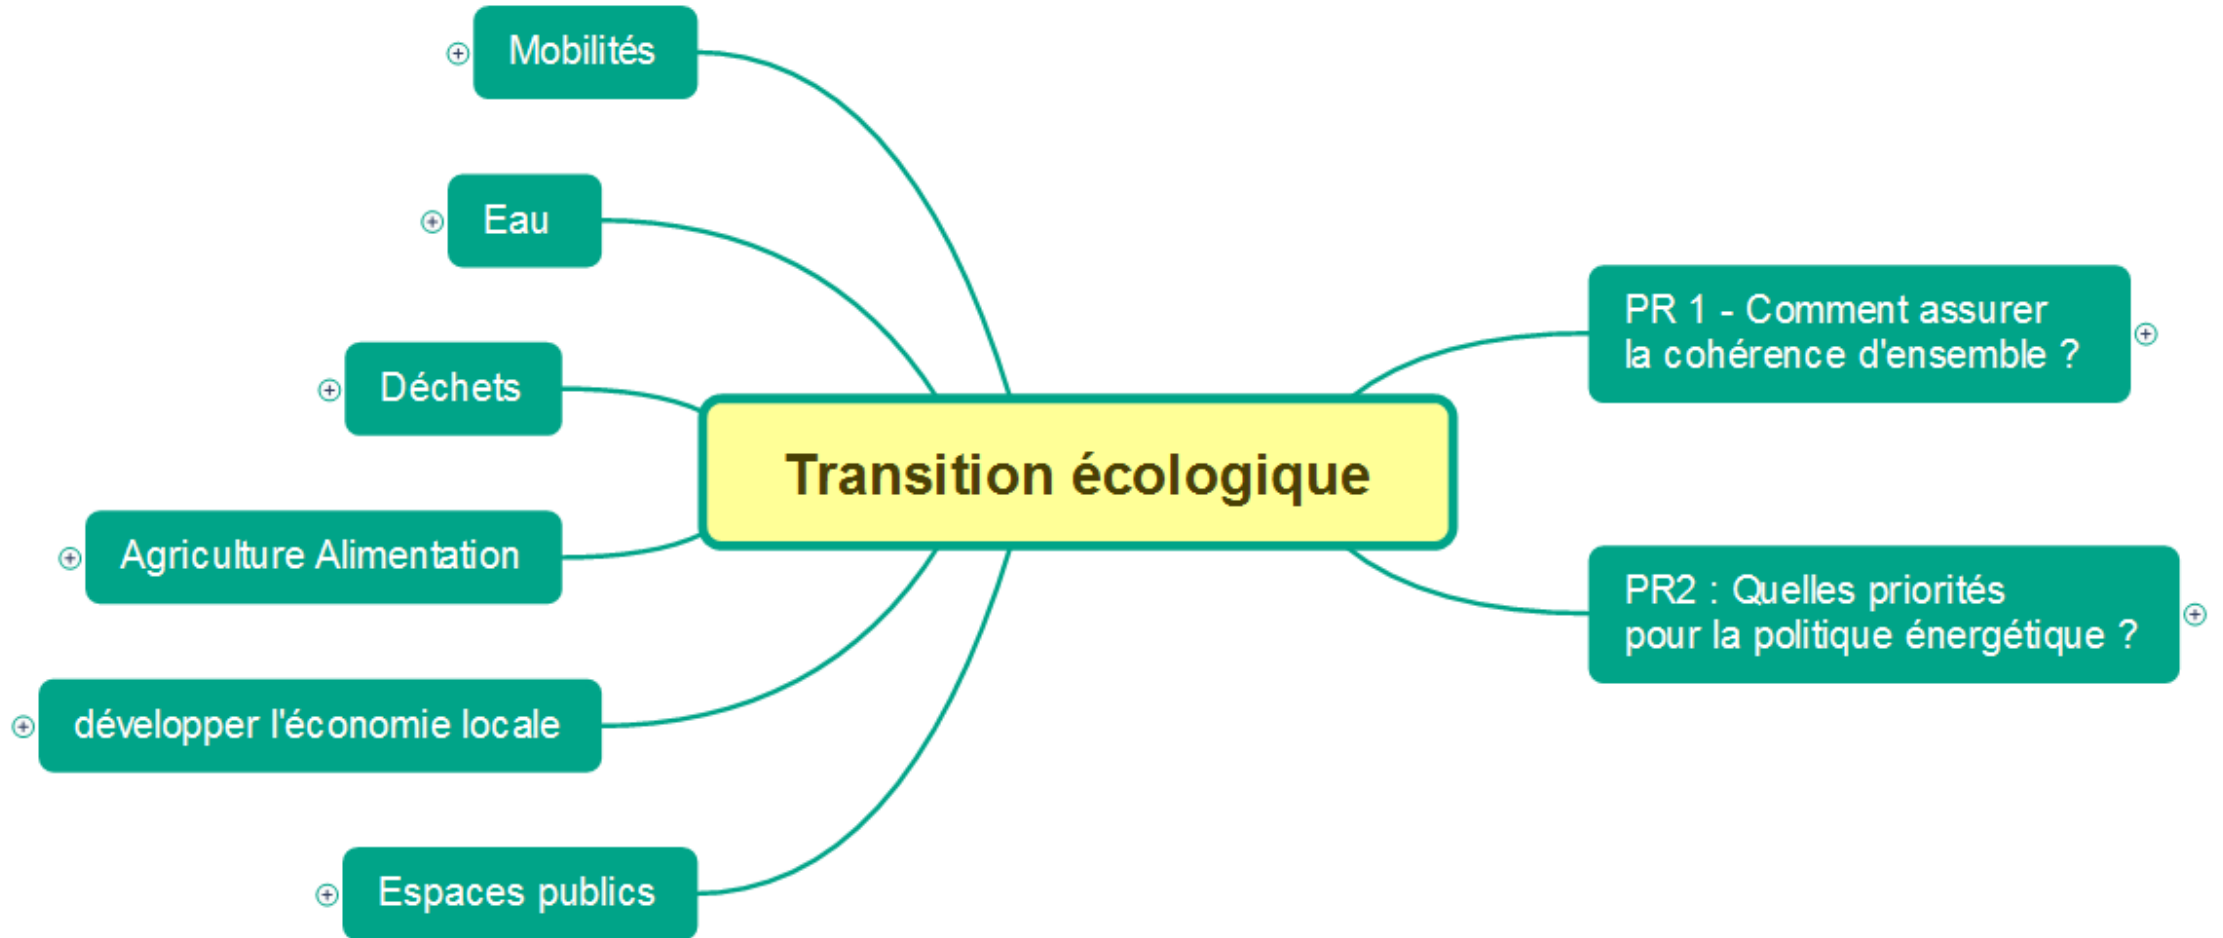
Transition écologique

Mobilités

Eau

Déchets

Agriculture Alimentation

développer l'économie locale

Espaces publics

PR 1 - Comment assurer la cohérence d'ensemble ?

PR2 : Quelles priorités pour la politique énergétique ?